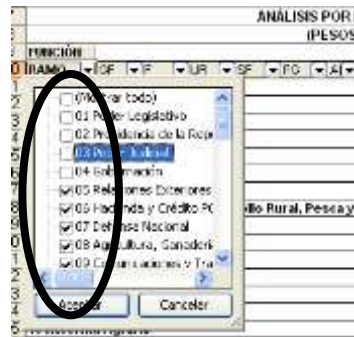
ANÁLISIS POR
(PESOS

FUNCIÓN
RAMO GF F UR SF FG AI

(Mostrar todo)
01 Poder Legislativo
02 Presidencia de la Rep
03 Poder Judicial
04 Gobernación
05 Relaciones Exteriores
06 Hacienda y Crédito Pú
07 Defensa Nacional
08 Agricultura, Ganadería
09 Comunicaciones y Tra

Aceptar
Cancelar

llo Rural, Pesca y